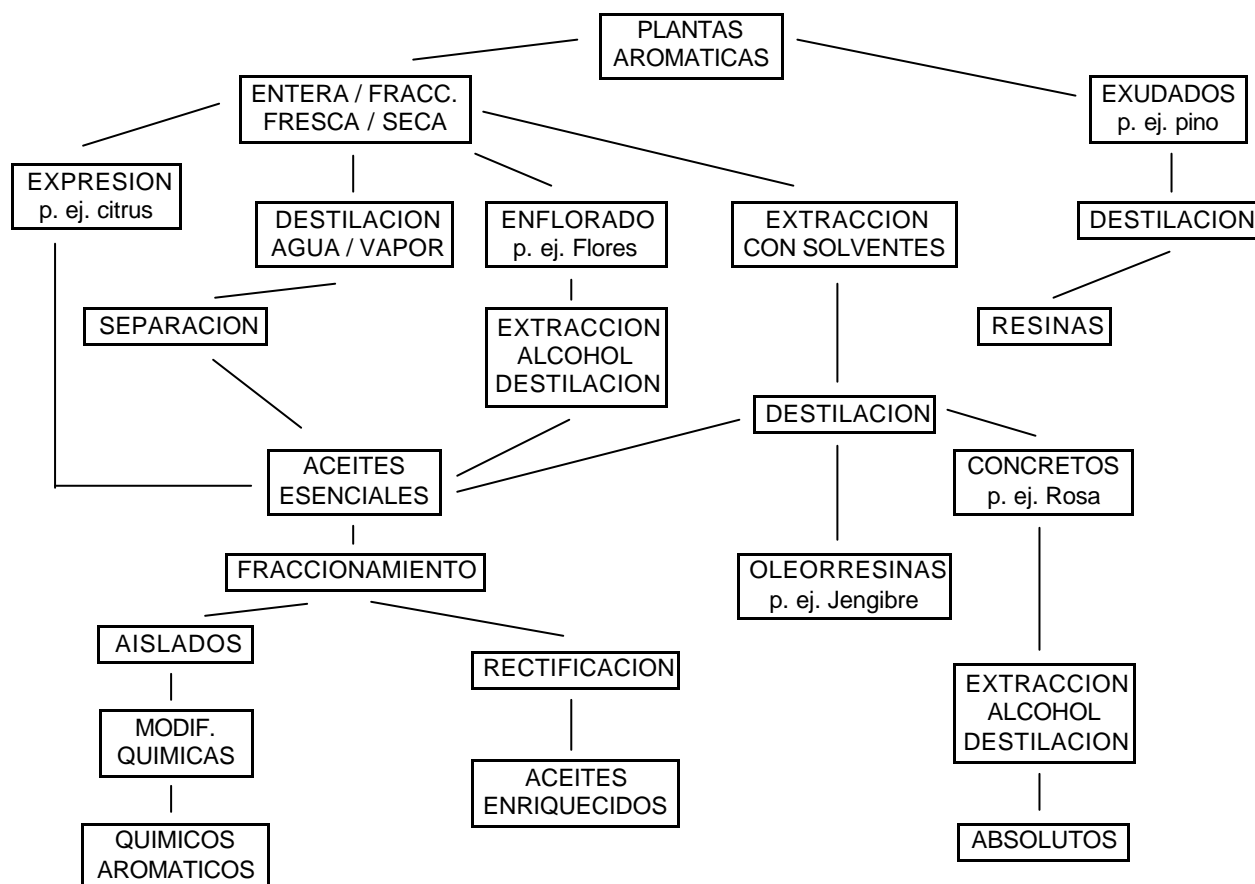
PLANTAS AROMATICAS

ENTERA / FRACC. FRESCA / SECA

EXUDADOS p. ej. pino

EXPRESION p. ej. citrus

DESTILACION AGUA / VAPOR

ENFLORADO p. ej. Flores

EXTRACCION CON SOLVENTES

DESTILACION

SEPARACION

EXTRACCION ALCOHOL DESTILACION

RESINAS

DESTILACION

ACEITES ESENCIALES

CONCRETOS p. ej. Rosa

FRACCIONAMIENTO

OLEORRESINAS p. ej. Jengibre

AISLADOS

RECTIFICACION

MODIF. QUIMICAS

EXTRACCION ALCOHOL DESTILACION

ACEITES ENRIQUECIDOS

QUIMICOS AROMATICOS

ABSOLUTOS